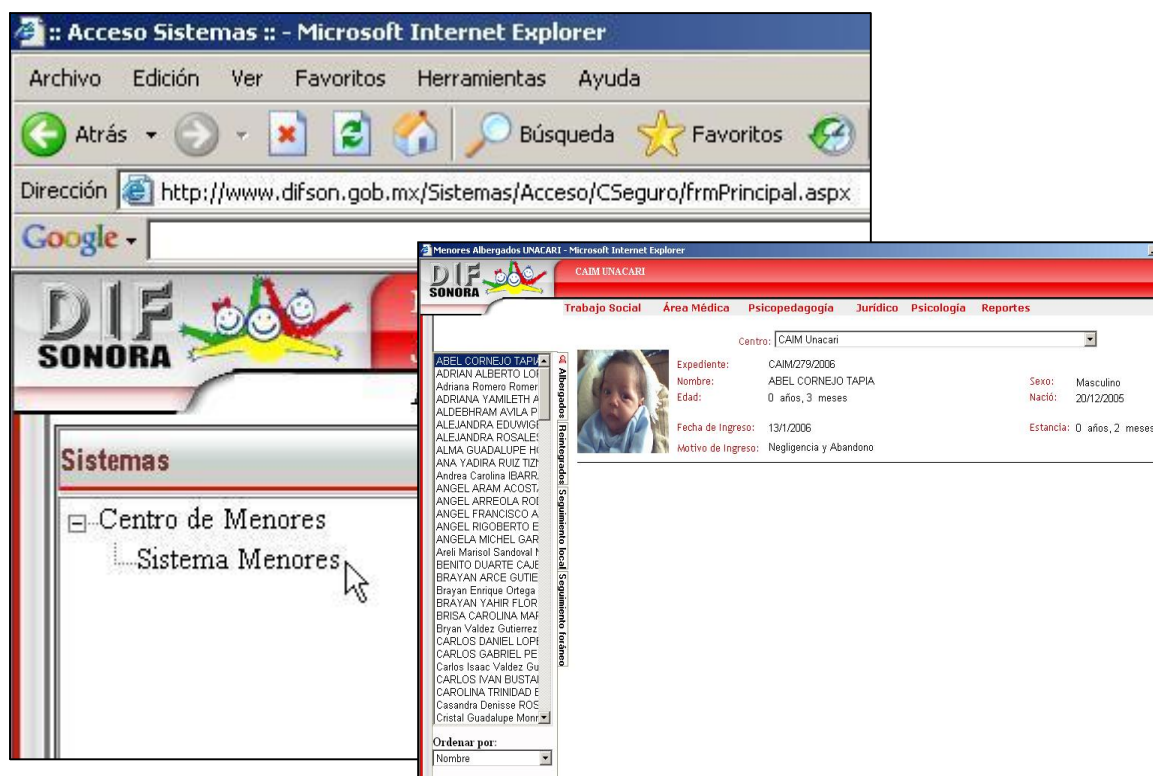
:: Acceso Sistemas :: - Microsoft Internet Explorer

Archivo Edición Ver Favoritos Herramientas Ayuda

Atrás Búsqueda Favoritos

Dirección http://www.difson.gob.mx/Sistemas/Acceso/CSeguro/frmPrincipal.aspx

Google

DIF SONORA

Sistemas

Centro de Menores
Sistema Menores

Menores Albergados UNACARI - Microsoft Internet Explorer

DIF SONORA

CAIM UNACARI

Trabajo Social Área Médica Psicopedagogía Jurídico Psicología Reportes

Centro: CAIM Unacari

ABEL CORNEJO TAPIA
ADRIAN ALBERTO LO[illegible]
Adriana Romero Romer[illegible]
ADRIANA YAMILETH A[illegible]
ALDEBHRAM AVILA P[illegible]
ALEJANDRA EDUWIG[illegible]
ALEJANDRA ROSALE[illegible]
ALMA GUADALUPE H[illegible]
ANA YADIRA RUIZ TIZ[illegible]
Andrea Carolina IBARR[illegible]
ANGEL ARAM ACOST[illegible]
ANGEL ARREOLA RO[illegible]
ANGEL FRANCISCO A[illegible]
ANGEL RIGOBERTO E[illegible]
ANGELA MICHEL GAR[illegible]
Areli Marisol Sandoval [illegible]
BENITO DUARTE CAJE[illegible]
BRAYAN ARCE GUTIE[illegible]
Brayan Enrique Ortega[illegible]
BRAYAN YAHIR FLOR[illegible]
BRISA CAROLINA MA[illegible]
Bryan Valdez Gutierrez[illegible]
CARLOS DANIEL LOP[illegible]
CARLOS GABRIEL PE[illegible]
Carlos Isaac Valdez Gu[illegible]
CARLOS IVAN BUSTA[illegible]
CAROLINA TRINIDAD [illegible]
Casandra Denisse ROS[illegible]
Cristal Guadalupe Monr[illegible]

Albergados Reintegrados Seguimiento local Seguimiento foráneo

Ordenar por:
Nombre

Expediente: CAIM/279/2006
Nombre: ABEL CORNEJO TAPIA
Edad: 0 años, 3 meses
Sexo: Masculino
Nació: 20/12/2005
Fecha de Ingreso: 13/1/2006
Estancia: 0 años, 2 meses
Motivo de Ingreso: Negligencia y Abandono